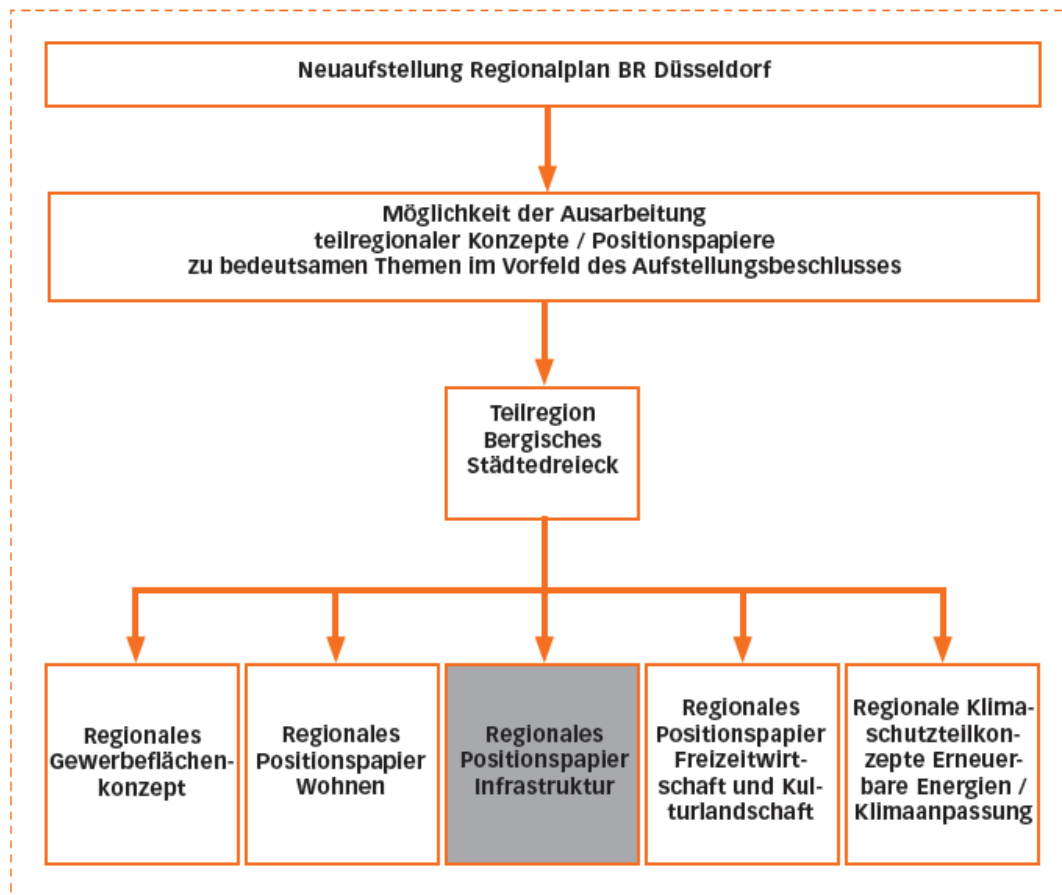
Neuaufstellung Regionalplan BR Düsseldorf

Möglichkeit der Ausarbeitung teilregionaler Konzepte / Positionspapiere zu bedeutsamen Themen im Vorfeld des Aufstellungsbeschlusses

Teilregion Bergisches Städtedreieck

Regionales Gewerbeflächenkonzept

Regionales Positionspapier Wohnen

Regionales Positionspapier Infrastruktur

Regionales Positionspapier Freizeitwirtschaft und Kulturlandschaft

Regionale Klimaschutzteilkonzepte Erneuerbare Energien / Klimaanpassung